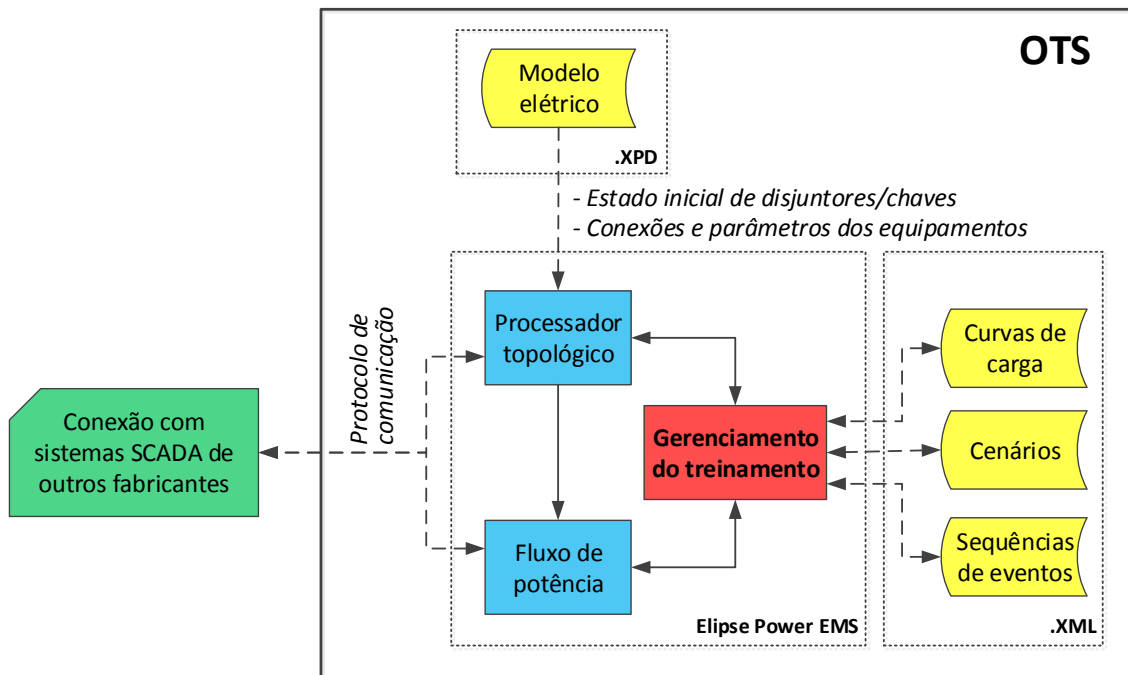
OTS

Modelo elétrico

.XPD

- Estado inicial de disjuntores/chaves
- Conexões e parâmetros dos equipamentos

Protocolo de comunicação

Processador topológico

Gerenciamento do treinamento

Fluxo de potência

Elipse Power EMS

Curvas de carga

Cenários

Sequências de eventos

.XML

Conexão com sistemas SCADA de outros fabricantes